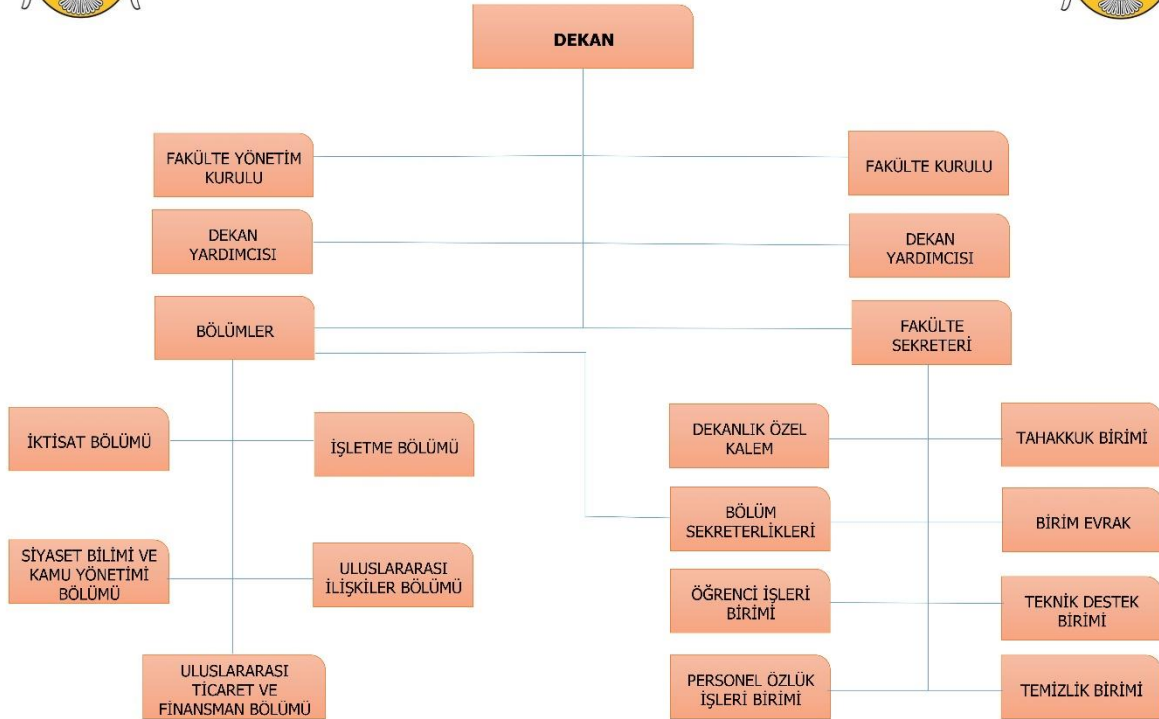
DEKAN

FAKÜLTE YÖNETİM KURULU

FAKÜLTE KURULU

DEKAN YARDIMCISI

DEKAN YARDIMCISI

BÖLÜMLER

FAKÜLTE SEKRETERİ

İKTİSAT BÖLÜMÜ

İŞLETME BÖLÜMÜ

SİYASET BİLİMİ VE KAMU YÖNETİMİ BÖLÜMÜ

ULUSLARARASI İLİŞKİLER BÖLÜMÜ

ULUSLARARASI TİCARET VE FİNANSMAN BÖLÜMÜ

DEKANLIK ÖZEL KALEM

TAHAKKUK BİRİMİ

BÖLÜM SEKRETERLİKLERİ

BİRİM EVRAK

ÖĞRENCİ İŞLERİ BİRİMİ

TEKNİK DESTEK BİRİMİ

PERSONEL ÖZLÜK İŞLERİ BİRİMİ

TEMİZLİK BİRİMİ